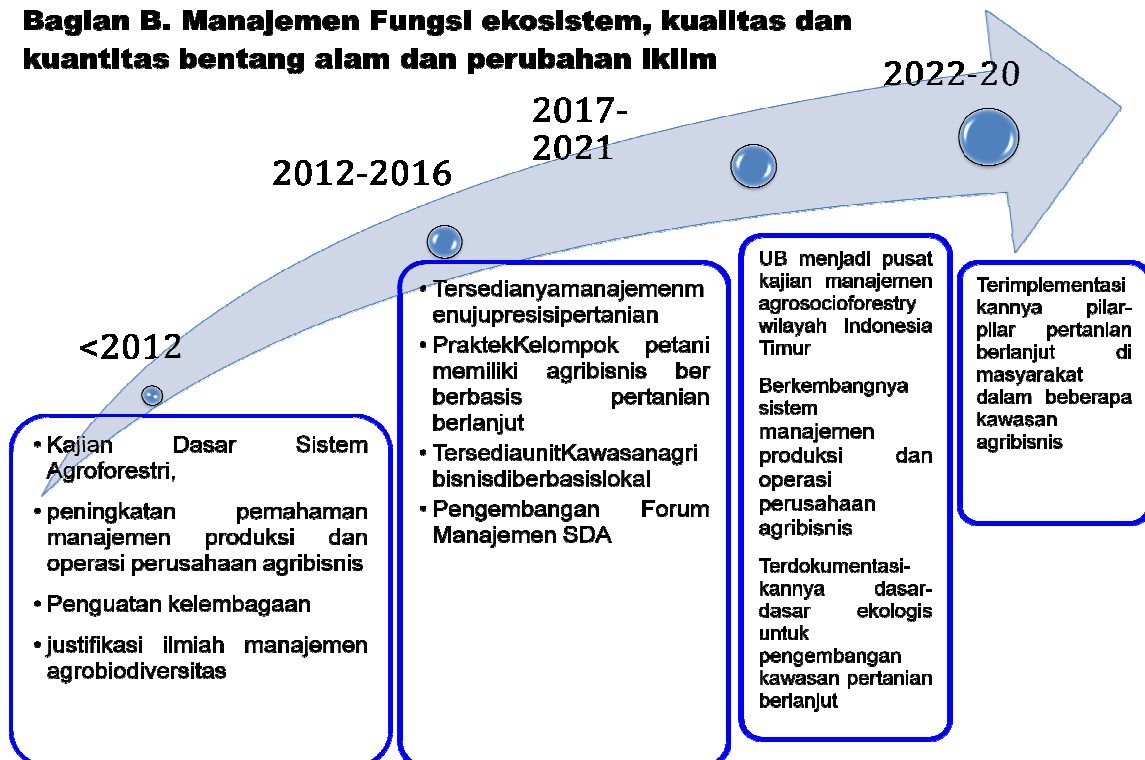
Bagian B. Manajemen Fungsi ekosistem, kualitas dan kuantitas bentang alam dan perubahan iklim

2022-20

2017-2021

2012-2016

<2012

• Kajian Dasar Sistem Agroforestri,
• peningkatan pemahaman manajemen produksi dan operasi perusahaan agribisnis
• Penguatan kelembagaan
• justifikasi ilmiah manajemen agrobiodiversitas

• Tersedianyamanajemenmenujupresisipertanian
• PraktekKelompok petani memiliki agribisnis ber berbasis pertanian berlanjut
• TersediaunitKawasanagribisnisdiberbasislokal
• Pengembangan Forum Manajemen SDA

UB menjadi pusat kajian manajemen agrosocioforestry wilayah Indonesia Timur

Berkembangnya sistem manajemen produksi dan operasi perusahaan agribisnis

Terdokumentasi-kannya dasar-dasar ekologis untuk pengembangan kawasan pertanian berlanjut

Terimplementasi kannya pilar-pilar pertanian berlanjut di masyarakat dalam beberapa kawasan agribisnis